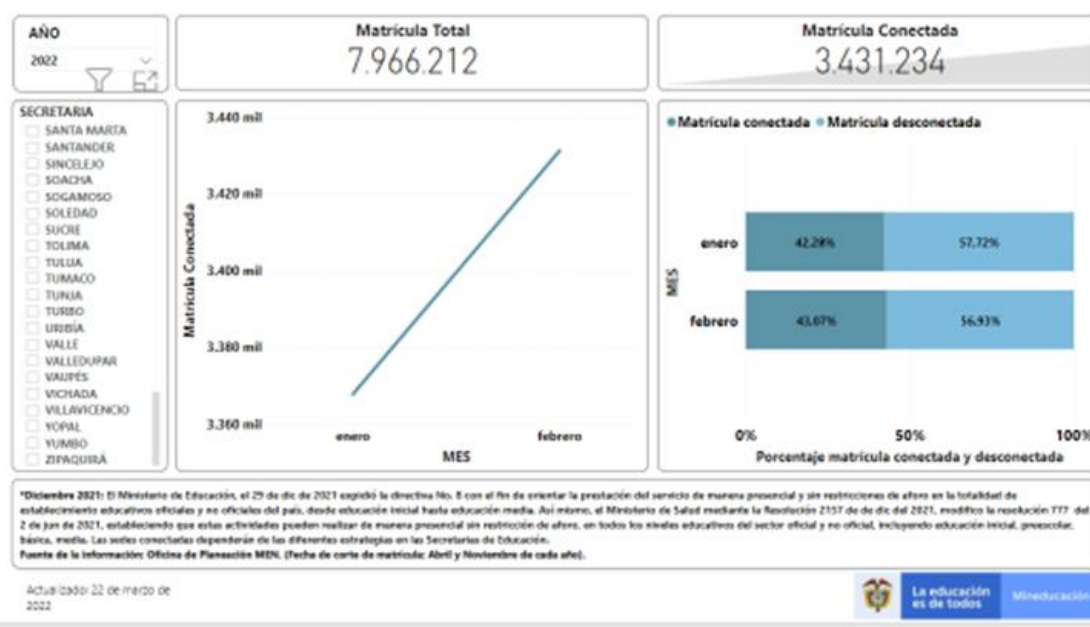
AÑO
2022

Matrícula Total
7.966.212

Matrícula Conectada
3.431.234

SECRETARIA
SANTA MARTA
SANTANDER
SINCELEJO
SOACHA
SOGAMOSO
SOLEDAD
SUCRE
TOLIMA
TULUA
TUMACO
TUNJA
TURBO
URIBÍA
VALLE
VALLEDUPAR
VAUPÉS
VICHADA
VILLAVICENCIO
YOPAL
YUMBO
ZIPAQUIRÁ

3.440 mil
3.420 mil
3.400 mil
3.380 mil
3.360 mil
Matrícula Conectada
enero
febrero
MES

Matrícula conectada Matrícula desconectada
MES
enero 42,28% 57,72%
febrero 43,07% 56,93%
0% 50% 100%
Porcentaje matrícula conectada y desconectada

*Diciembre 2021: El Ministerio de Educación, el 29 de dic de 2021 expidió la directiva No. 8 con el fin de orientar la prestación del servicio de manera presencial y sin restricciones de aforo en la totalidad de establecimientos educativos oficiales y no oficiales del país, desde educación inicial hasta educación media. Así mismo, el Ministerio de Salud mediante la Resolución 2157 de de dic del 2021, modifico la resolución 777 del 2 de jun de 2021, estableciendo que estas actividades pueden realizar de manera presencial sin restricción de aforo, en todos los niveles educativos del sector oficial y no oficial, incluyendo educación inicial, preescolar, básica, media. Las sedes conectadas dependerán de las diferentes estrategias en las Secretarías de Educación.
Fuente de la información: Oficina de Planeación MEN. (Fecha de corte de matrícula: Abril y Noviembre de cada año).

Actualizado: 22 de marzo de 2022

La educación es de todos
Mineducación